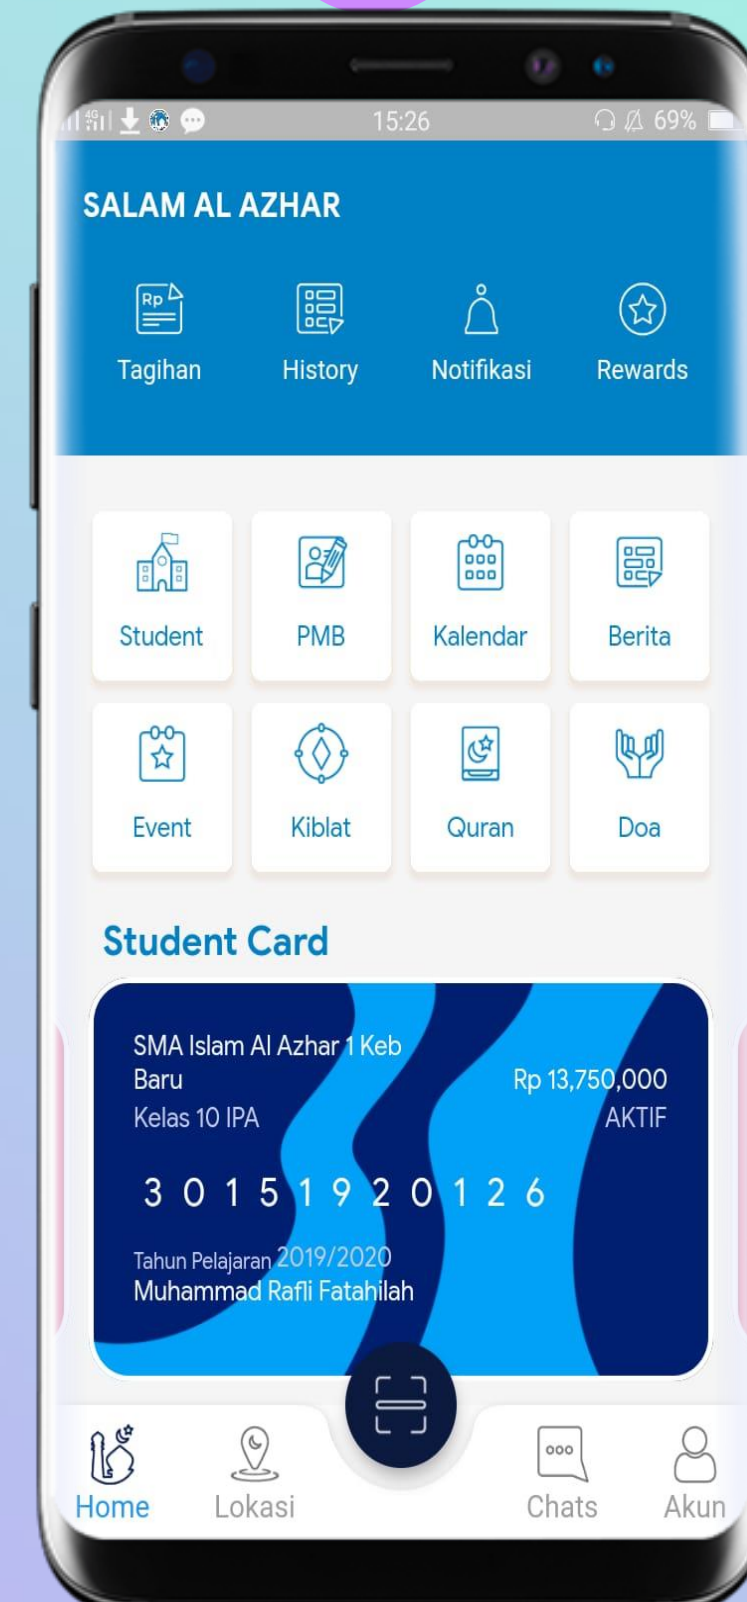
15:26 69%

SALAM AL AZHAR

Rp

Tagihan History Notifikasi Rewards

Student PMB Kalendar Berita

Event Kiblat Quran Doa

Student Card

SMA Islam Al Azhar 1 Keb Baru
Kelas 10 IPA

Rp 13,750,000
AKTIF

3 0 1 5 1 9 2 0 1 2 6

Tahun Pelajaran 2019/2020
Muhammad Rafli Fatahilah

Home Lokasi Chats Akun